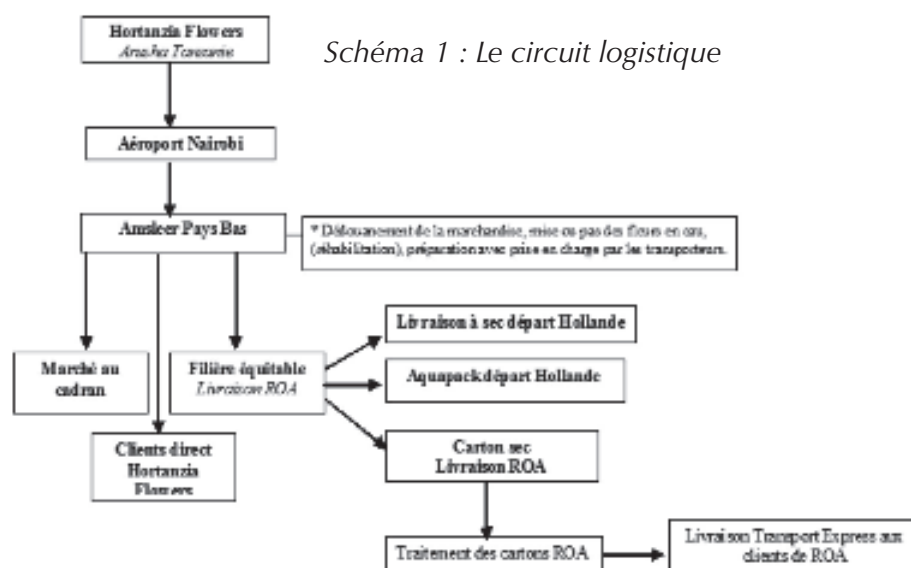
Schéma 1 : Le circuit logistique

Hortanzia Flowers
Arusha Tanzanie

Aéroport Nairobi

Amsleer Pays Bas

* Dédouanement de la marchandise, mise ou pas des fleurs en eau, (réhabilitation), préparation avec prise en charge par les transporteurs.

Marché au cadran

Filière équitable
Livraison ROA

Clients direct Hortanzia Flowers

Livraison à sec départ Hollande

Aquapack départ Hollande

Carton sec
Livraison ROA

Traitement des cartons ROA

Livraison Transport Express aux clients de ROA